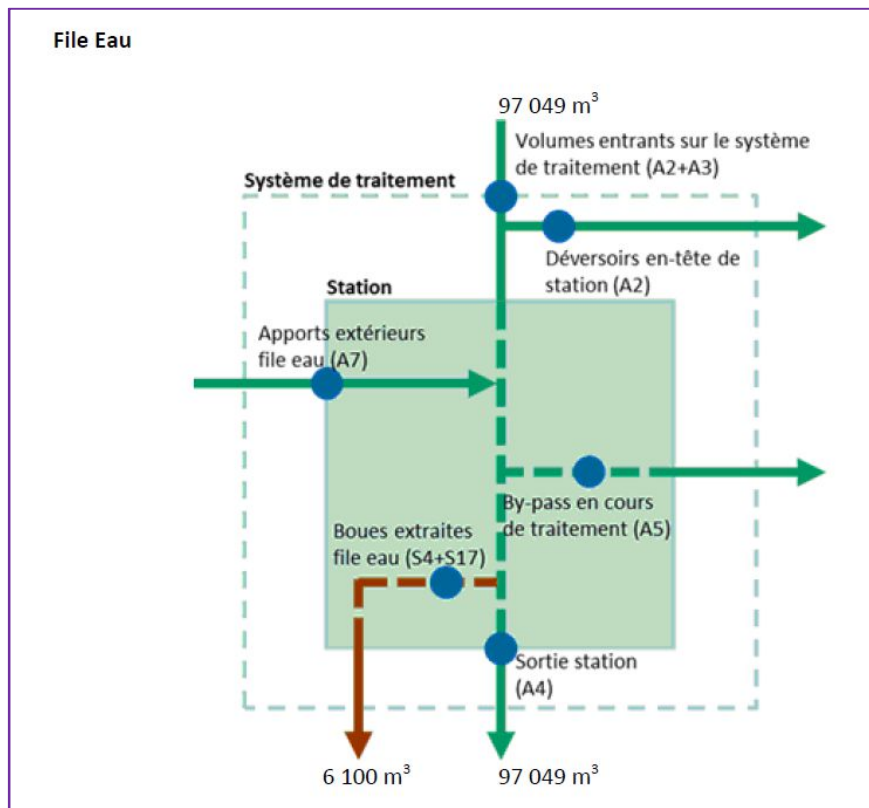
File Eau

97 049 $m^3$

Volumes entrants sur le système de traitement (A2+A3)

Système de traitement

Déversoirs en-tête de station (A2)

Station

Apports extérieurs file eau (A7)

By-pass en cours de traitement (A5)

Boues extraites file eau (S4+S17)

Sortie station (A4)

6 100 $m^3$

97 049 $m^3$